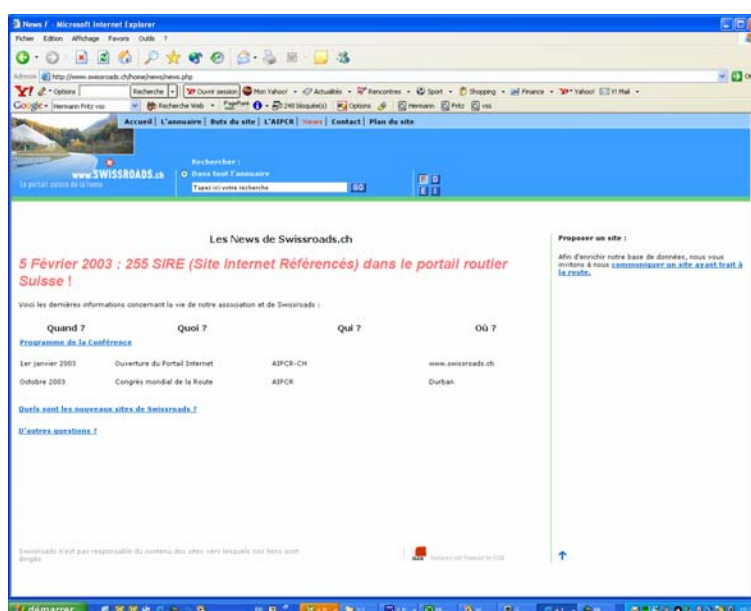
News F - Microsoft Internet Explorer

Fichier Edition Affichage Favoris Outils ?

Adresse http://www.swissroads.ch/home/news/news.php

Y! Options Recherche Ouvrir session Mon Yahoo! Actualités Rencontres Sport Shopping Finance Yahoo! Y! Mail

Google Hermann Fritz vss Recherche Web PageRank 248 bloqué(s) Options Hermann Fritz vss

Accueil | L'annuaire | Buts du site | L'AIPCR | News | Contact | Plan du site

www.SWISSROADS.ch
Le portail suisse de la route

Rechercher :
Dans tout l'annuaire
Tapez ici votre recherche GO

Les News de Swissroads.ch

5 Février 2003 : 255 SIRE (Site Internet Référencés) dans le portail routier Suisse !

Voici les dernières informations concernant la vie de notre association et de Swissroads :

| Quand ? | Quoi ? | Qui ? | Où ? |
|---|---|---|---|
| Programme de la Conférence | | | |
| 1er janvier 2003 | Ouverture du Portail Internet | AIPCR-CH | www.swissroads.ch |
| Octobre 2003 | Congrès mondial de la Route | AIPCR | Durban |

Quels sont les nouveaux sites de Swissroads ?

D'autres questions ?

Proposer un site :

Afin d'enrichir notre base de données, nous vous invitons à nous communiquer un site ayant trait à la route.

Swissroads n'est pas responsable du contenu des sites vers lesquels nos liens sont dirigés

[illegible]

démarrer